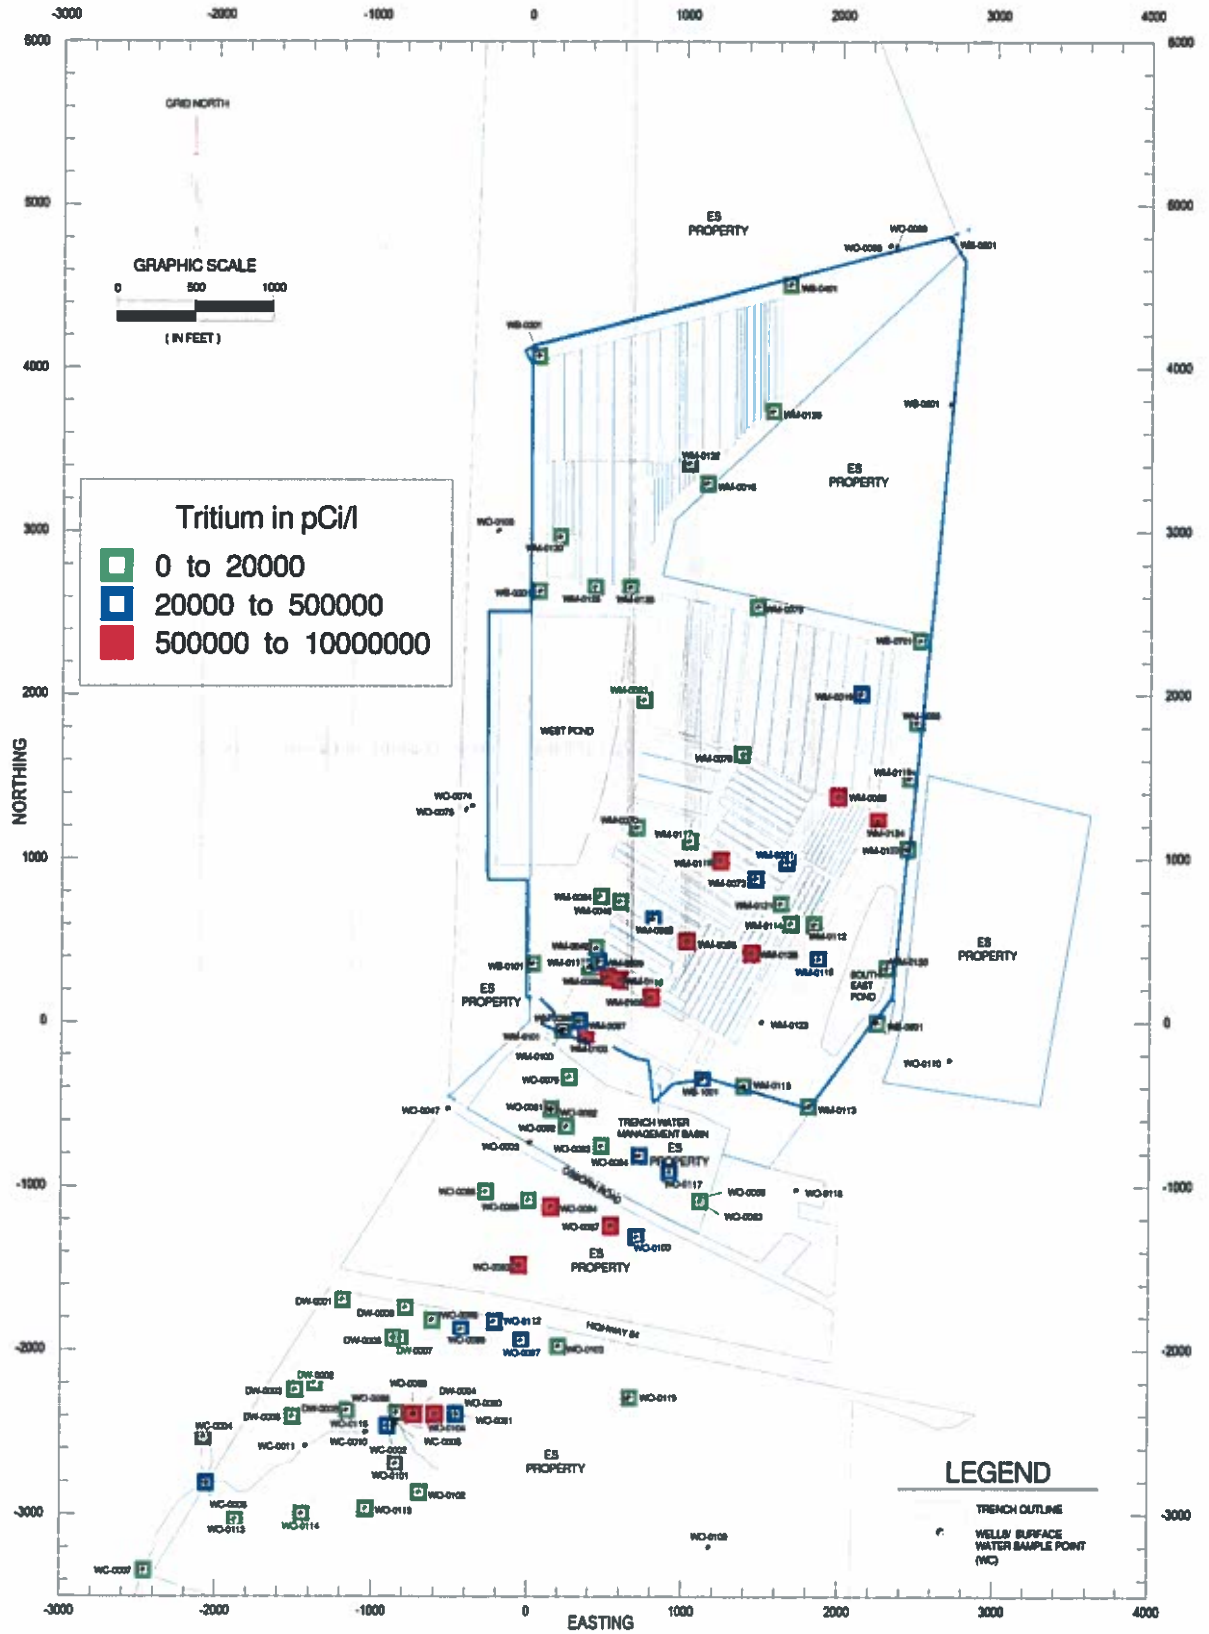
-3000 -2000 -1000 0 1000 2000 3000 4000

6000 6000

GRID NORTH

5000 5000

GRAPHIC SCALE
0 500 1000
( IN FEET )

ES PROPERTY

WO-0089
WO-0088
WB-0801
WB-0401
WB-0301

4000 4000

WB-0501
WM-0130
WM-0132
WM-0016
ES PROPERTY

Tritium in pCi/l
0 to 20000
20000 to 500000
500000 to 10000000

3000 3000

WO-0108
WM-0137
WB-0201
WM-0128
WM-0129
WM-0079
WB-0701

2000 2000

WM-0080
WM-0016
WM-0085
WEST POND
WM-0078
WM-0118
WM-0083
WO-0074
WO-0075
WM-0124
WM-0117
WM-0120

1000 1000

WM-0119
WM-0121
WM-0073
WM-0004
WM-0046
WM-0127
WM-0114
WM-0112
WM-0085
WM-0125
WM-0115
ES PROPERTY
WB-0101
ES PROPERTY
SOUTH EAST POND
WM-0138
WB-0601
WM-0123

0 0

WM-0097
WM-0101
WM-0103
WM-0100
WO-0110
WO-0079
WM-0113
WO-0047
WO-0081
WO-0082
WO-0092
TRENCH WATER MANAGEMENT BASIN
WO-0003
WO-0083
WO-0084
ES PROPERTY
WO-0117
WO-0086
WO-0116

-1000 -1000

WO-0085
WO-0094
WO-0093
WO-0087
WO-0100
WO-0090
ES PROPERTY
DW-0001
DW-0003
WO-0112
DW-0005
WO-0097
DW-0007
WO-0102
HIGHWAY 84

-2000 -2000

DW-0002
WO-0089
DW-0003
DW-0004
WO-0119
WO-0080
DW-0006
WO-0081
WC-0004
WO-0115
WO-0104
WO-0010
WO-0005
WC-0011
WC-0002
WO-0101
ES PROPERTY
WO-0102
LEGEND
WC-0008
WC-0113
WO-0114
WO-0118
TRENCH OUTLINE

-3000 -3000

WELLS/ SURFACE WATER SAMPLE POINT (WC)
WO-0109
WC-0007

-3000 -2000 -1000 0 1000 2000 3000 4000
EASTING
NORTHING